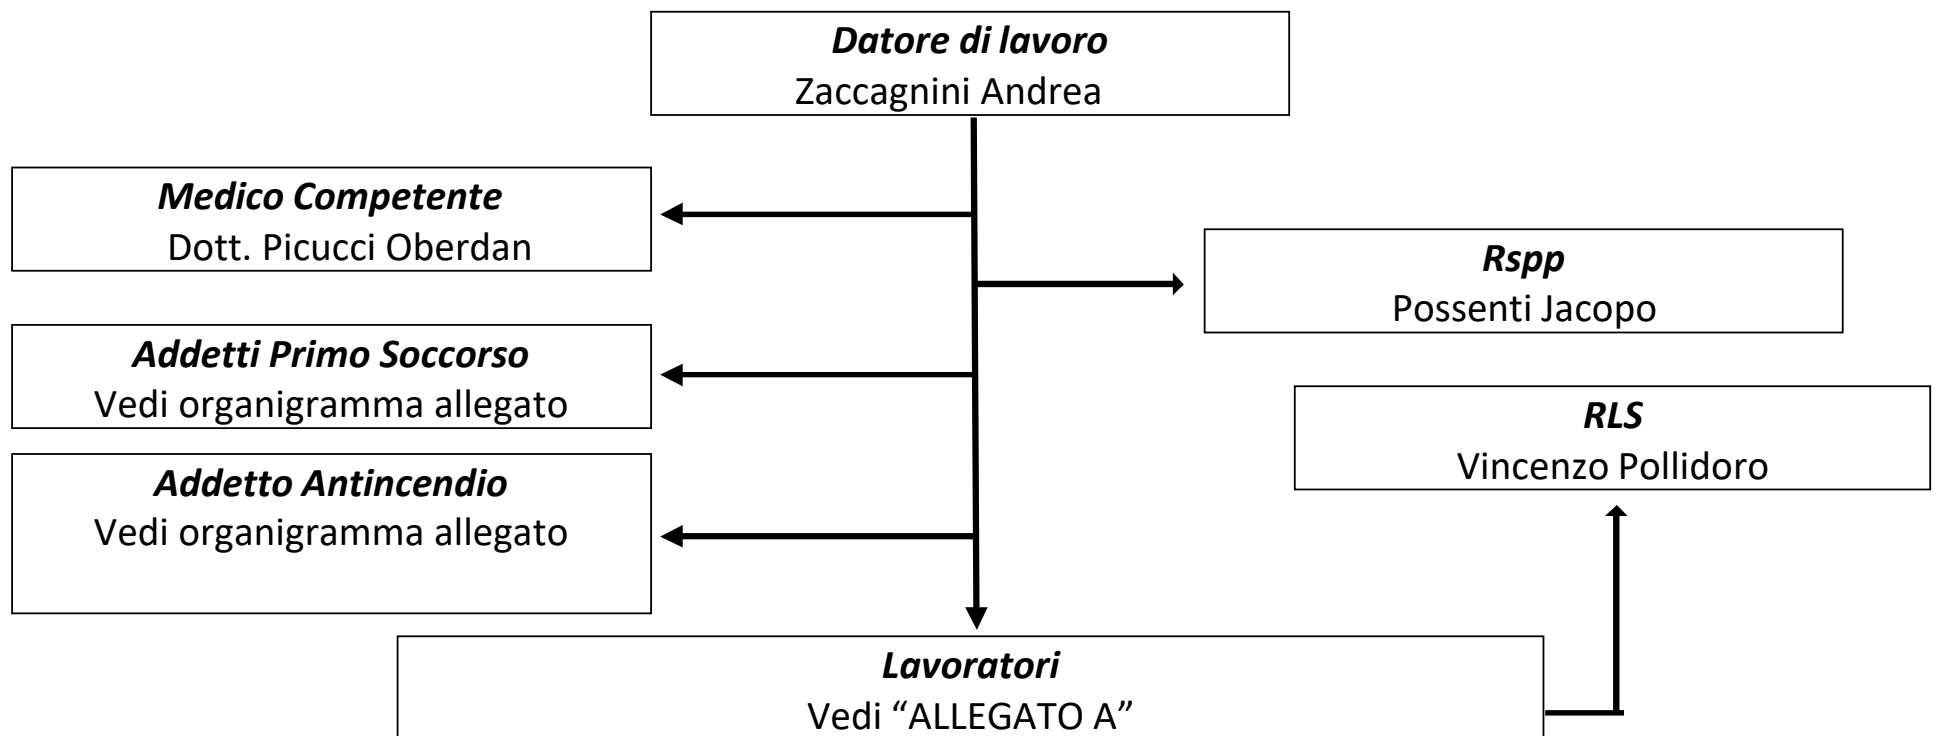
***Datore di lavoro***
Zaccagnini Andrea

***Medico Competente***
Dott. Picucci Oberdan

***Rspp***
Possenti Jacopo

***Addetti Primo Soccorso***
Vedi organigramma allegato

***RLS***
Vincenzo Pollidoro

***Addetto Antincendio***
Vedi organigramma allegato

***Lavoratori***
Vedi "ALLEGATO A"